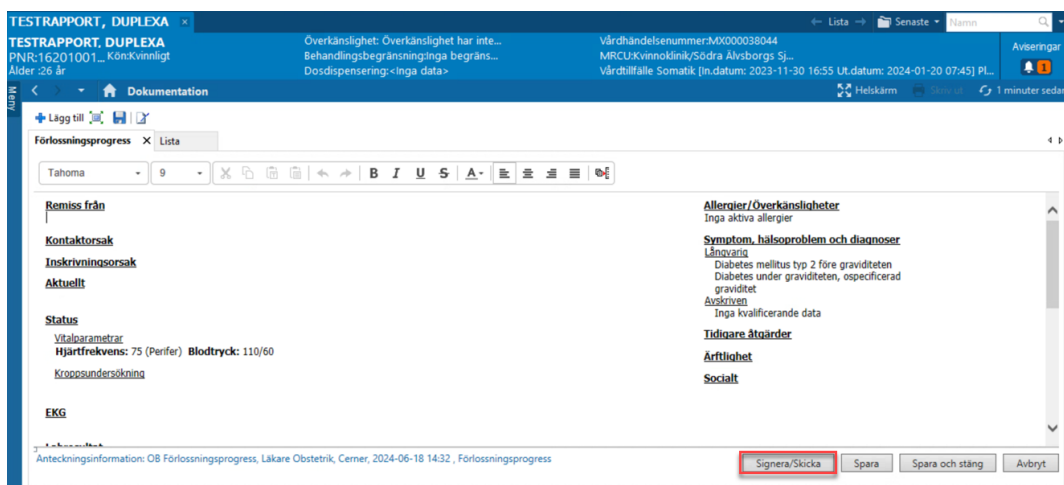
TESTRAPPORT, DUPLEXA ×

← Lista → Senaste ▾ Namn

TESTRAPPORT, DUPLEXA
PNR:16201001... Kön:Kvinnligt
Ålder :26 år

Överkänslighet: Överkänslighet har inte...
Behandlingsbegränsning:Inga begräns...
Dosdispensering:<Inga data>

Vårdhändelsenummer:MX000038044
MRCU:Kvinnoklinik/Södra Älvsborgs Sj...
Vårdtillfälle Somatik [In.datum: 2023-11-30 16:55 Ut.datum: 2024-01-20 07:45] Pl...

Aviseringar
1

Meny

Dokumentation

Helskärm Skriv ut 1 minuter sedan

Lägg till

Förlossningsprogress × Lista

Tahoma 9

Remiss från

Kontaktorsak

Inskrivningsorsak

Aktuellt

Status
Vitalparametrar
Hjärtfrekvens: 75 (Perifer) Blodtryck: 110/60

Kroppsundersökning

EKG

Allergier/Överkänsligheter
Inga aktiva allergier

Symptom, hälsoproblem och diagnoser
Långvarig
Diabetes mellitus typ 2 före graviditeten
Diabetes under graviditeten, ospecificerad graviditet
Avskriven
Inga kvalificerande data

Tidigare åtgärder

Ärftlighet

Socialt

Anteckningsinformation: OB Förlossningsprogress, Läkare Obstetrik, Cerner, 2024-06-18 14:32 , Förlossningsprogress

Signera/Skicka Spara Spara och stäng Avbryt